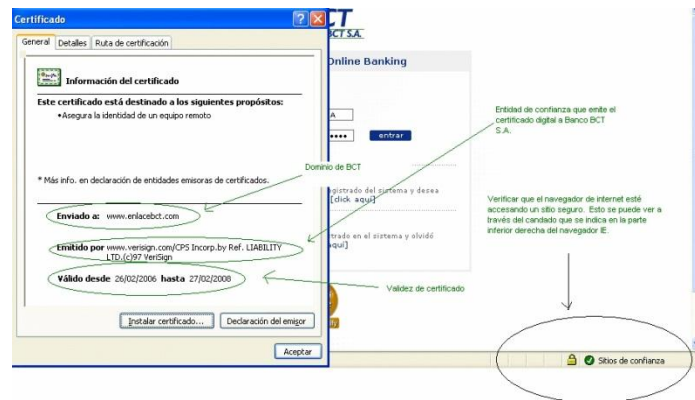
Certificado

General | Detalles | Ruta de certificación

Información del certificado

Este certificado está destinado a los siguientes propósitos:

•Asegura la identidad de un equipo remoto

* Más info. en declaración de entidades emisoras de certificados.

Enviado a: www.enlacebct.com

Emitido por www.verisign.com/CPS Incorp.by Ref. LIABILITY LTD.(c)97 VeriSign

Válido desde 26/02/2006 hasta 27/02/2008

Instalar certificado... | Declaración del emisor

Aceptar

BCT

BCT S.A.

Online Banking

entrar

gistrado del sistema y desea [click aquí]

trado en el sistema y olvidó aquí]

Dominio de BCT

Entidad de confianza que emite el certificado digital a Banco BCT S.A.

Verificar que el navegador de internet esté accesando un sitio seguro. Esto se puede ver a través del candado que se indica en la parte inferior derecha del navegador IE.

Validez de certificado

Sitios de confianza